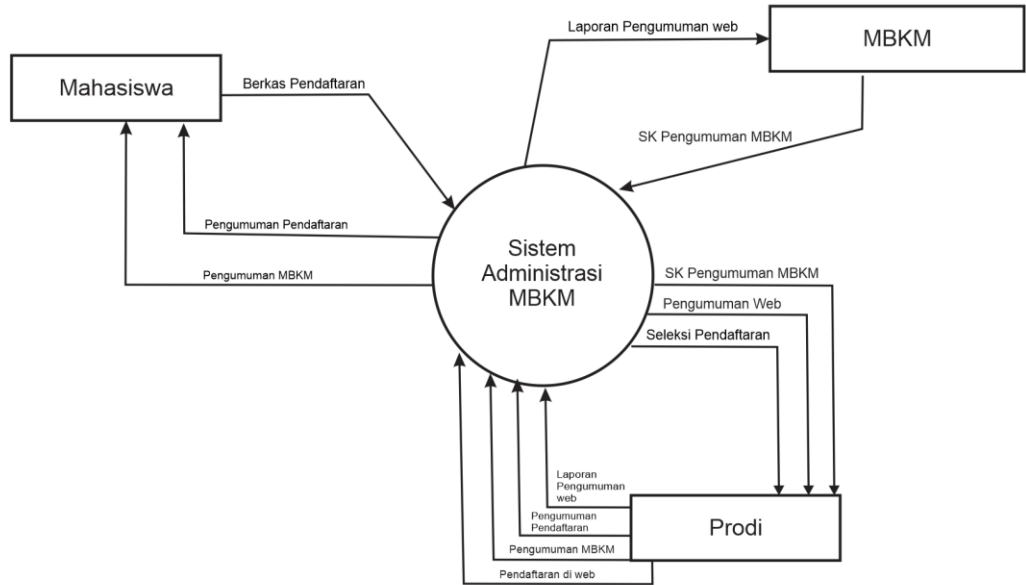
Laporan Pengumuman web

MBKM

Mahasiswa

Berkas Pendaftaran

SK Pengumuman MBKM

Pengumuman Pendaftaran

Sistem Administrasi MBKM

Pengumuman MBKM

SK Pengumuman MBKM

Pengumuman Web

Seleksi Pendaftaran

Laporan Pengumuman web

Pengumuman Pendaftaran

Prodi

Pengumuman MBKM

Pendaftaran di web